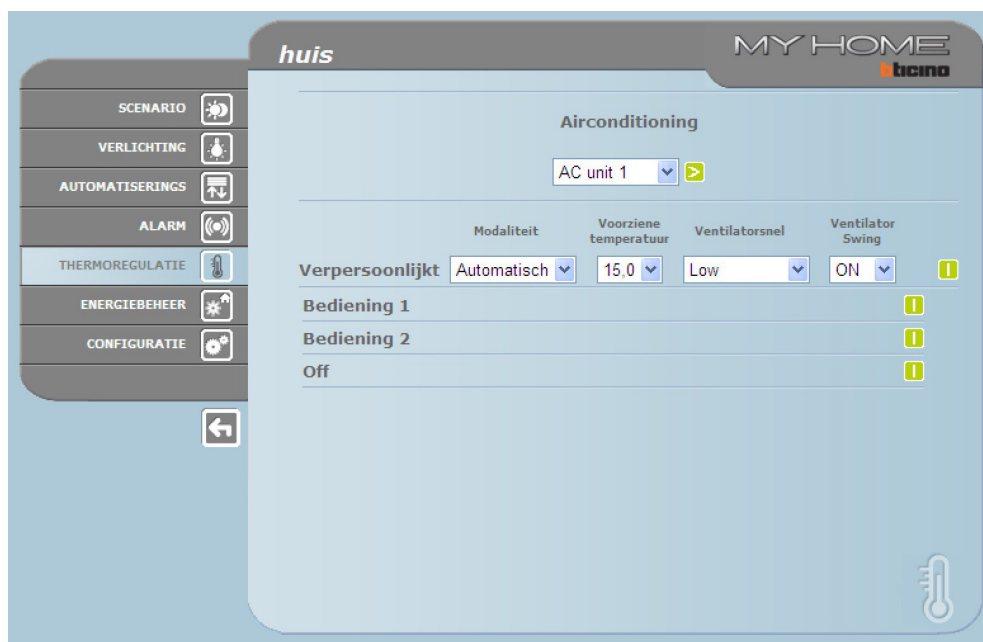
huis

MY HOME
bticino

SCENARIO
VERLICHTING
AUTOMATISERINGS
ALARM
THERMOREGULATIE
ENERGIEBEHEER
CONFIGURATIE

Airconditioning

AC unit 1

| | Modaliteit | Voorziene temperatuur | Ventilatorsnel | Ventilator Swing |
|---|---|---|---|---|
| Verpersoonlijkt | Automatisch | 15,0 | Low | ON |

Bediening 1
Bediening 2
Off